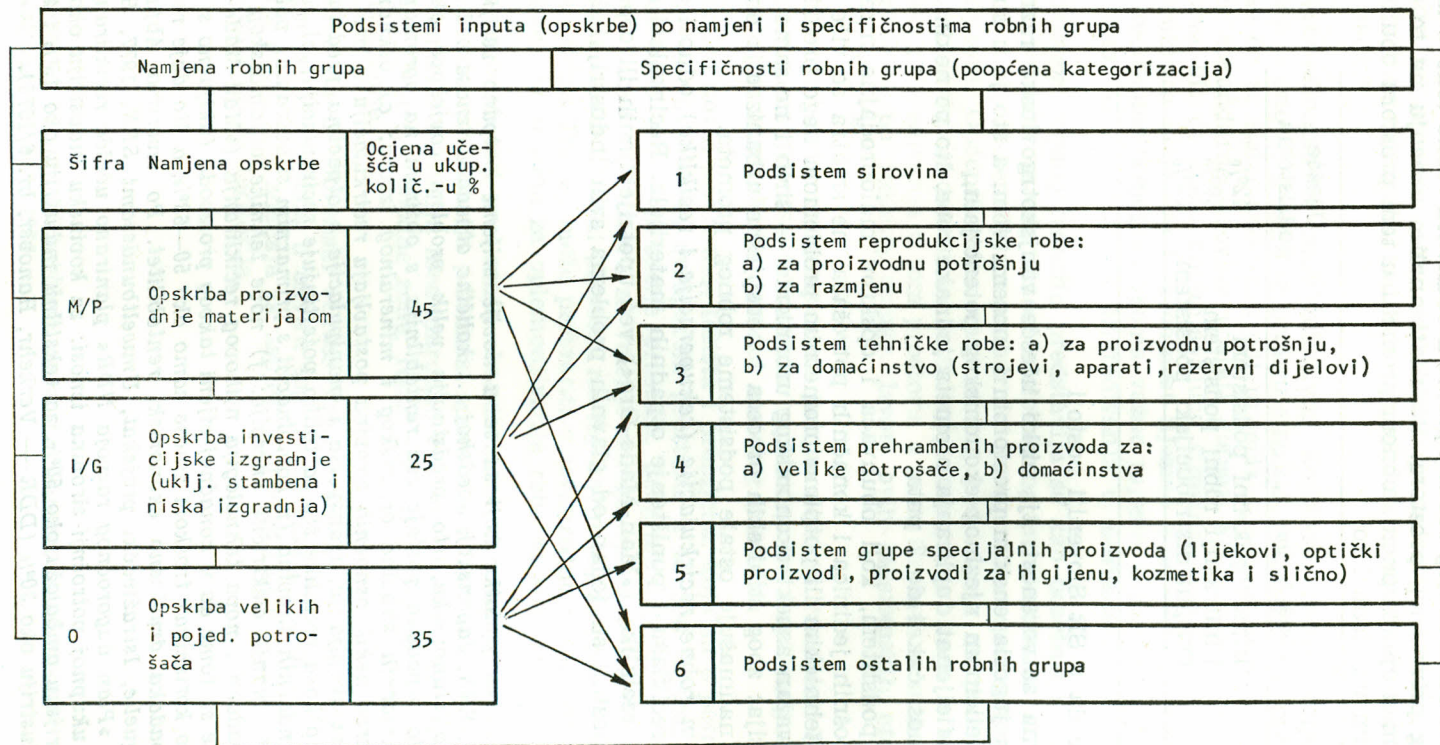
Podsistemi inputa (opskrbe) po namjeni i specifičnostima robnih grupa

Namjena robnih grupa

Specifičnosti robnih grupa (poopćena kategorizacija)

| Šifra | Namjena opskrbe | Ocjena učešća u ukup. količ.-u % |
|---|---|---|
| M/P | Opskrba proizvodnje materijalom | 45 |
| I/G | Opskrba investicijske izgradnje (uklj. stambena i niska izgradnja) | 25 |
| O | Opskrba velikih i pojed. potrošača | 35 |

| | |
|---|---|
| 1 | Podsistem sirovina |
| 2 | Podsistem reprodukcijske robe: a) za proizvodnu potrošnju b) za razmjenu |
| 3 | Podsistem tehničke robe: a) za proizvodnu potrošnju, b) za domaćinstvo (strojevi, aparati,rezervni dijelovi) |
| 4 | Podsistem prehrambenih proizvoda za: a) velike potrošače, b) domaćinstva |
| 5 | Podsistem grupe specijalnih proizvoda (lijekovi, optički proizvodi, proizvodi za higijenu, kozmetika i slično) |
| 6 | Podsistem ostalih robnih grupa |